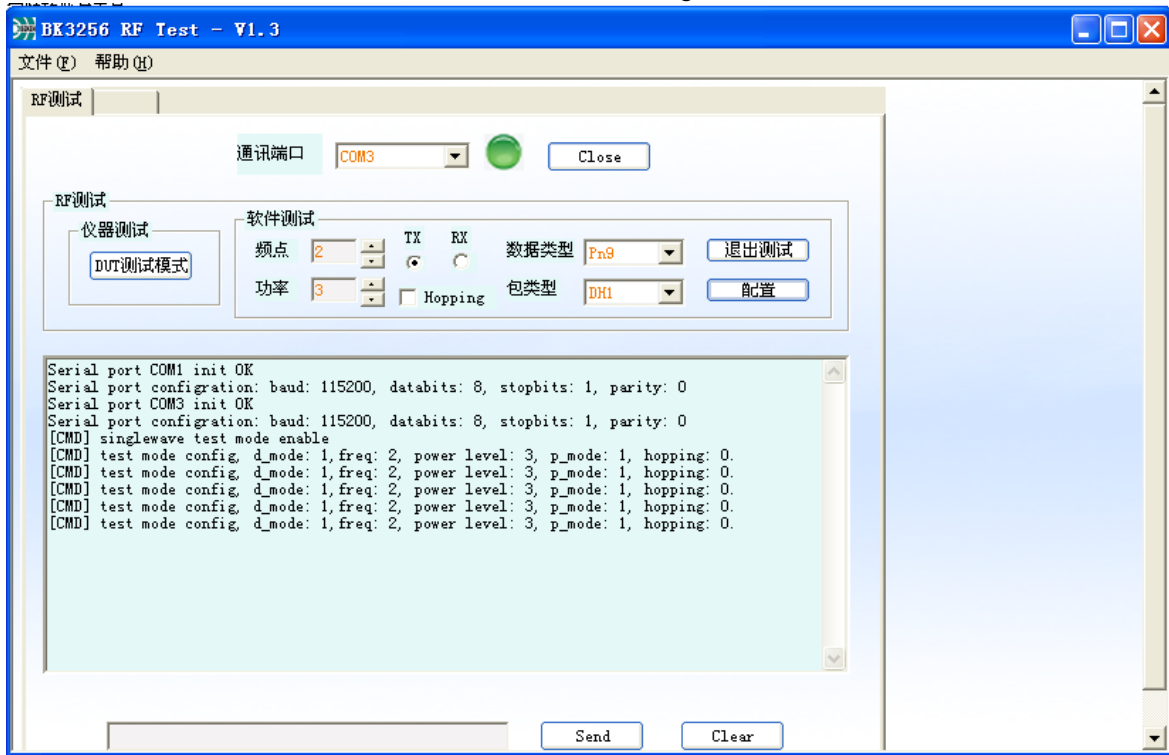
BK3256 RF Test - V1.3

文件(F) 帮助(H)

RF测试

通讯端口 COM3 Close

RF测试

仪器测试

DUT测试模式

软件测试

频点 2 TX RX 数据类型 Pn9 退出测试

功率 3 Hopping 包类型 DH1 配置

Serial port COM1 init OK
Serial port configration: baud: 115200, databits: 8, stopbits: 1, parity: 0
Serial port COM3 init OK
Serial port configration: baud: 115200, databits: 8, stopbits: 1, parity: 0
[CMD] singlewave test mode enable
[CMD] test mode config, d_mode: 1,freq: 2, power level: 3, p_mode: 1, hopping: 0.
[CMD] test mode config, d_mode: 1,freq: 2, power level: 3, p_mode: 1, hopping: 0.
[CMD] test mode config, d_mode: 1,freq: 2, power level: 3, p_mode: 1, hopping: 0.
[CMD] test mode config, d_mode: 1,freq: 2, power level: 3, p_mode: 1, hopping: 0.
[CMD] test mode config, d_mode: 1,freq: 2, power level: 3, p_mode: 1, hopping: 0.

Send Clear